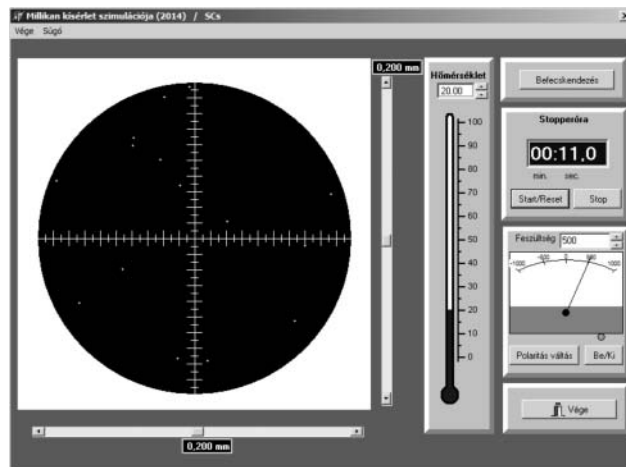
Millikan kísérlet szimulációja (2014) / SCs

Vége Súgó

0,200 mm

Hőmérséklet
20.00

100
90
80
70
60
50
40
30
20
10
0

Befecskendezés

Stopperóra
00:11,0
min. sec.
Start/Reset Stop

Feszültség 500
-1000 -500 0 500 1000

Polaritás váltás Be/Ki

Vége

0,200 mm